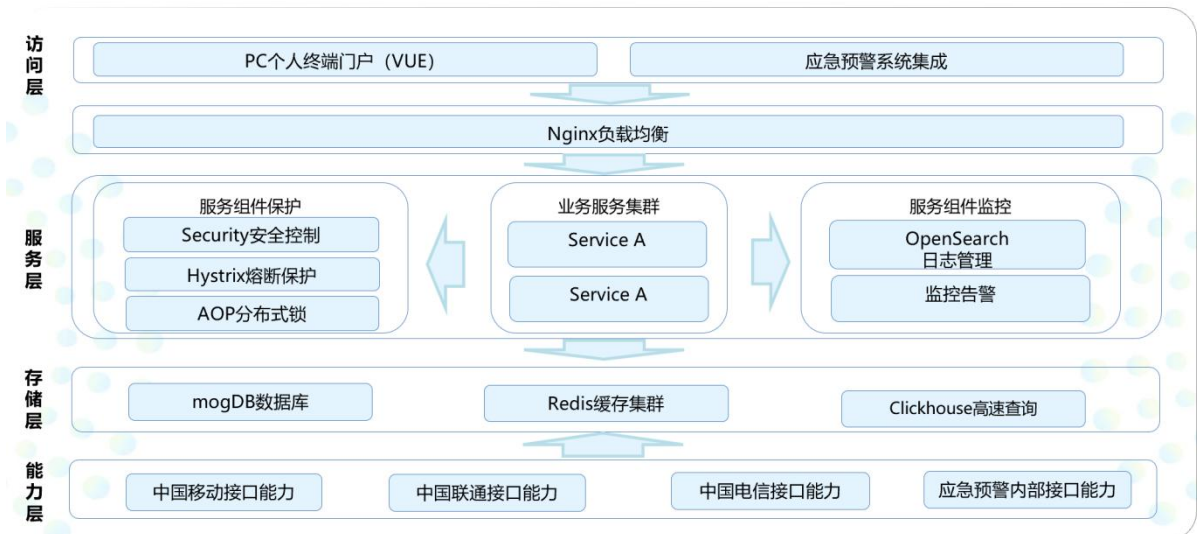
访问层

PC个人终端门户（VUE）

应急预警系统集成

Nginx负载均衡

服务层

服务组件保护

Security安全控制

Hystrix熔断保护

AOP分布式锁

业务服务集群

Service A

Service A

服务组件监控

OpenSearch 日志管理

监控告警

存储层

mogDB数据库

Redis缓存集群

Clickhouse高速查询

能力层

中国移动接口能力

中国联通接口能力

中国电信接口能力

应急预警内部接口能力